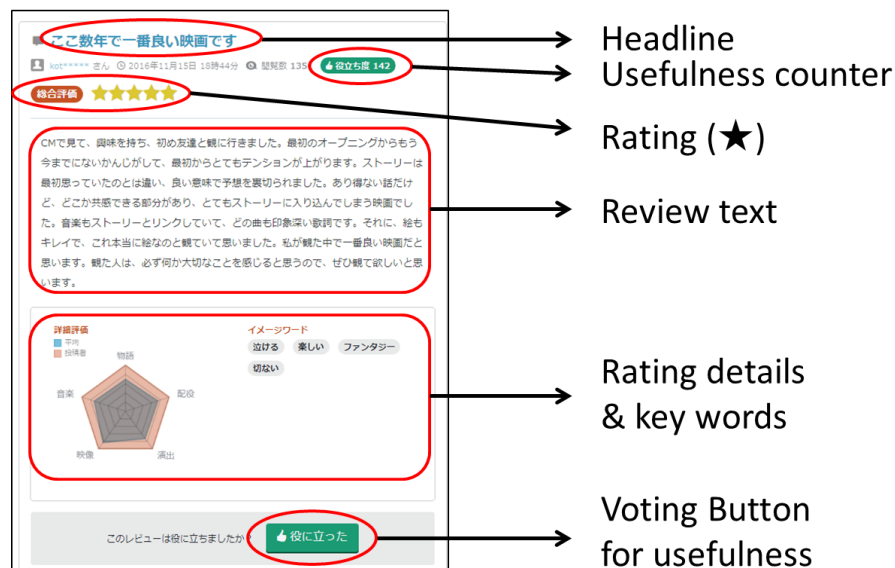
ここ数年で一番良い映画です

kot***** さん 2016年11月15日 18時44分 閲覧数 135 役立ち度 142

総合評価 ★★★★★

CMで見て、興味を持ち、初め友達と観に行きました。最初のオープニングからもう今までにないかんじがして、最初からとてもテンションが上がります。ストーリーは最初思っていたのとは違い、良い意味で予想を裏切られました。あり得ない話だけど、どこか共感できる部分があり、とてもストーリーに入り込んでしまう映画でした。音楽もストーリーとリンクしていて、どの曲も印象深い歌詞です。それに、絵もキレイで、これ本当に絵なのと観ていて思いました。私が観た中で一番良い映画だと思います。観た人は、必ず何か大切なことを感じると思うので、ぜひ観て欲しいと思います。

詳細評価
平均
投稿者
物語
配役
演出
映像
音楽

イメージワード
泣ける
楽しい
ファンタジー
切ない

このレビューは役に立ちましたか
役に立った

Headline
Usefulness counter
Rating (★)
Review text
Rating details & key words
Voting Button for usefulness